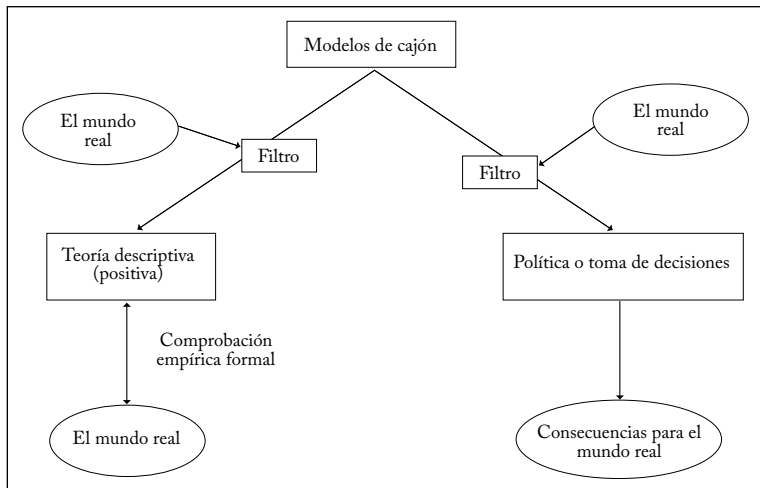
Modelos de cajón

El mundo real

Filtro

El mundo real

Filtro

Teoría descriptiva (positiva)

Política o toma de decisiones

Comprobación empírica formal

El mundo real

Consecuencias para el mundo real